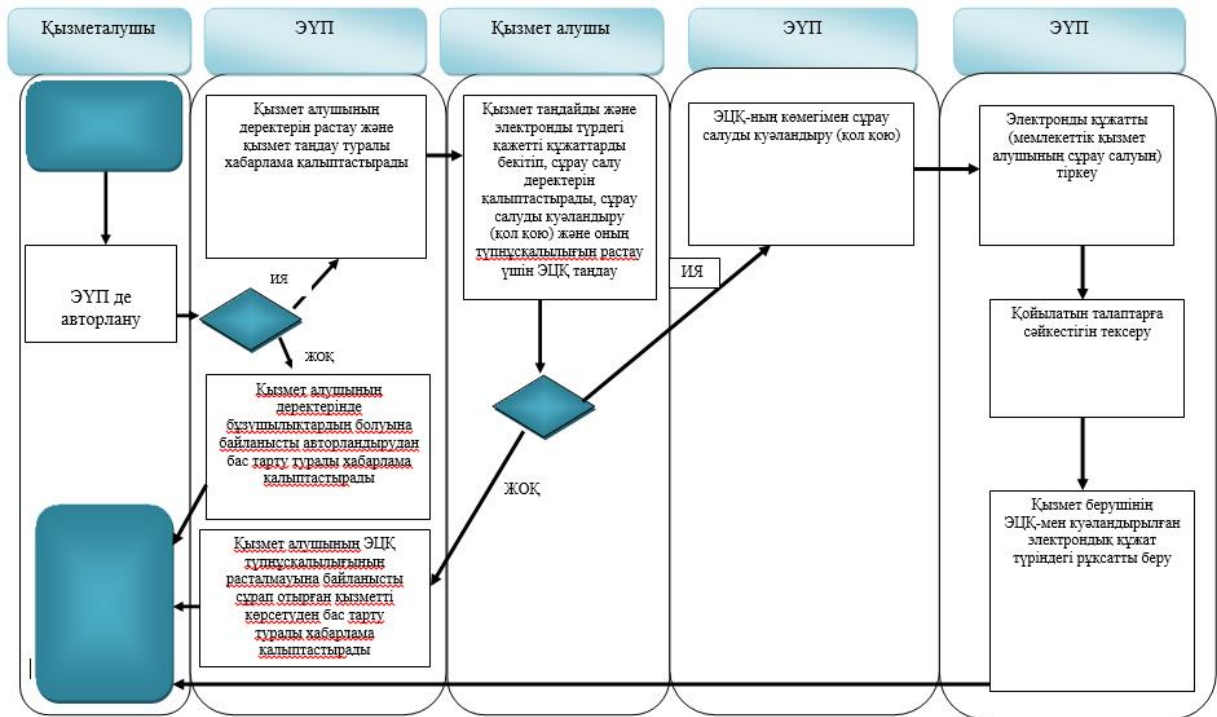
Қызметалушы

ЭҮП

Қызмет алушы

ЭҮП

ЭҮП

ЭҮП де авторлану

Қызмет алушының деректерін растау және қызмет таңдау туралы хабарлама қалыптастырады

ИЯ

ЖОҚ

Қызмет алушының деректерінде бұзушылықтардың болуына байланысты авторландырудан бас тарту туралы хабарлама қалыптастырады

Қызмет алушының ЭЦҚ түпнұсқалылығының расталмауына байланысты сұрап отырған қызметті көрсетуден бас тарту туралы хабарлама қалыптастырады

Қызмет таңдайды және электронды түрдегі қажетті құжаттарды бекітіп, сұрау салу деректерін қалыптастырады, сұрау салуды куәландыру (қол қою) және оның түпнұсқалылығын растау үшін ЭЦҚ таңдау

ЖОҚ

ИЯ

ЭЦҚ-ның көмегімен сұрау салуды куәландыру (қол қою)

Электронды құжатты (мемлекеттік қызмет алушының сұрау салуын) тіркеу

Қойылатын талаптарға сәйкестігін тексеру

Қызмет берушінің ЭЦҚ-мен куәландырылған электрондық құжат түріндегі рұқсатты беру